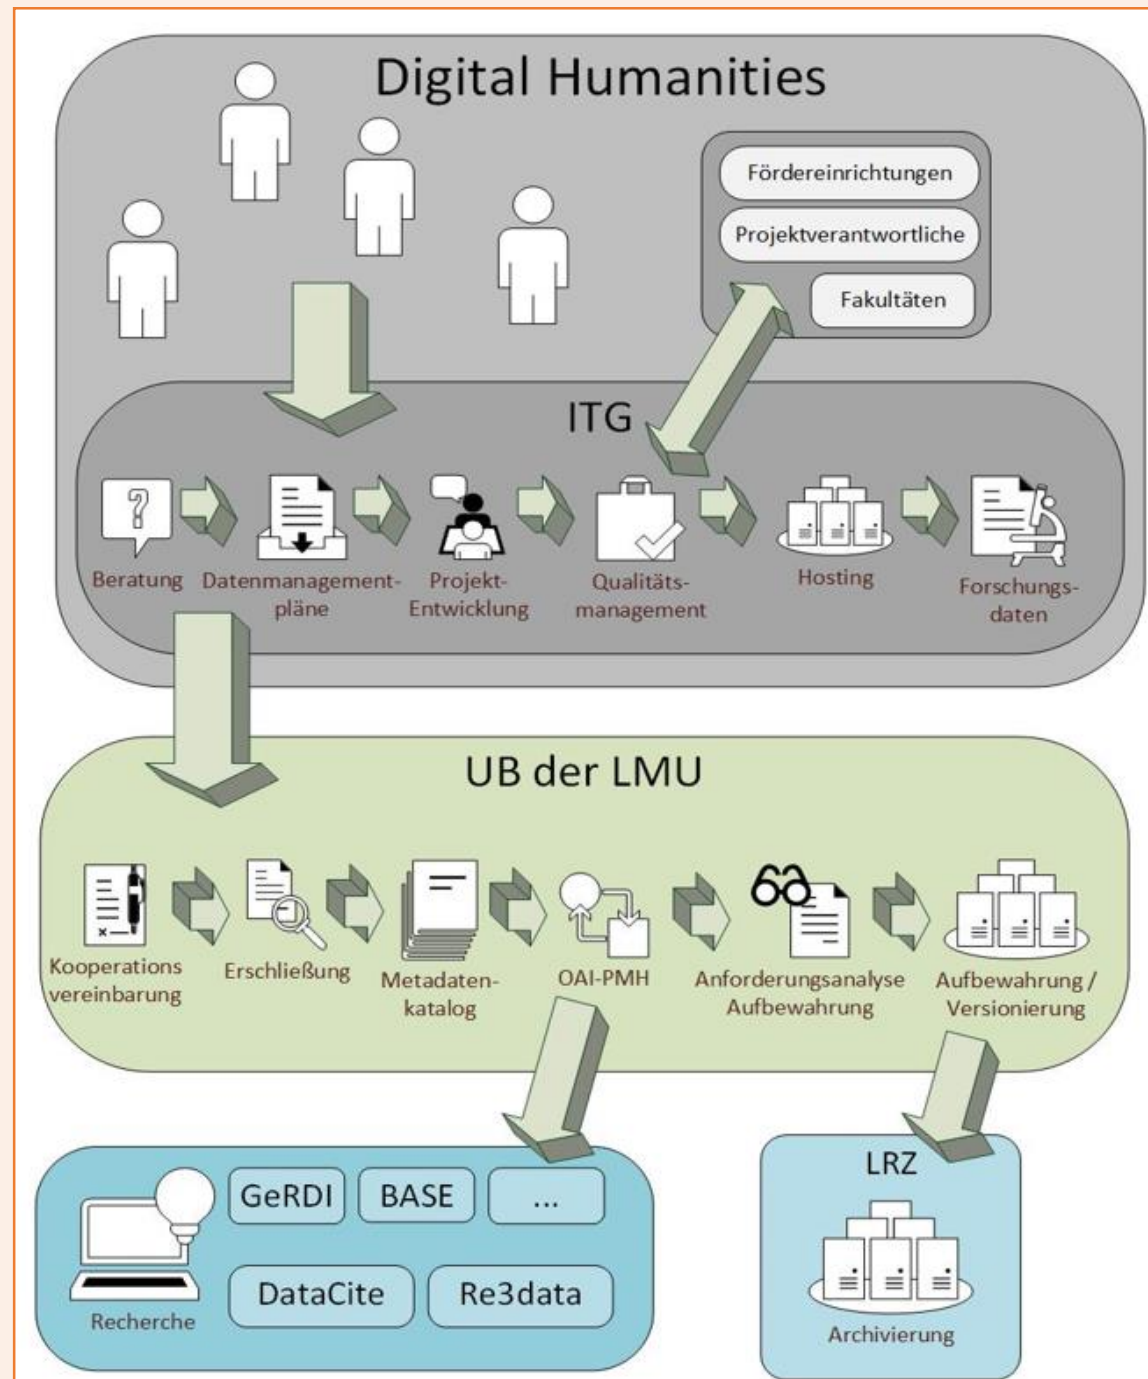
Digital Humanities

Fördereinrichtungen
Projektverantwortliche
Fakultäten

ITG

Beratung
Datenmanagementpläne
Projekt-Entwicklung
Qualitätsmanagement
Hosting
Forschungsdaten

UB der LMU

Kooperations vereinbarung
Erschließung
Metadatenkatalog
OAI-PMH
Anforderungsanalyse Aufbewahrung
Aufbewahrung / Versionierung

GeRDI
BASE
...
DataCite
Re3data
Recherche

LRZ
Archivierung